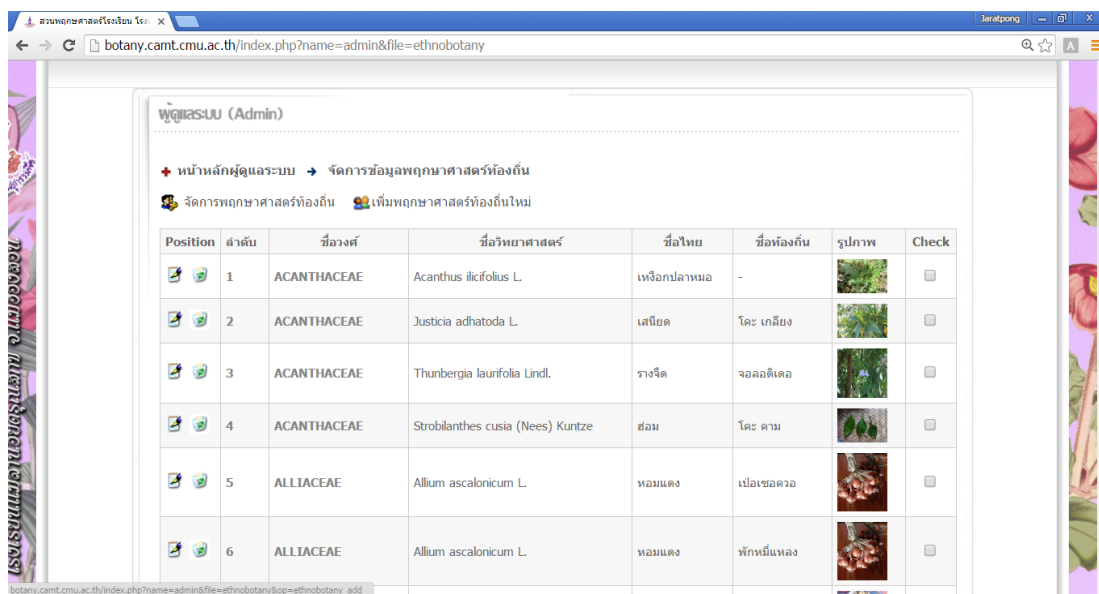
สวนพฤกษศาสตร์โรงเรียน โรง ×

Jaratpong

botany.camt.cmu.ac.th/index.php?name=admin&file=ethnobotany

ผู้ดูแลระบบ (Admin)

หน้าหลักผู้ดูแลระบบ → จัดการข้อมูลพฤกษาศาสตร์ท้องถิ่น

จัดการพฤกษาศาสตร์ท้องถิ่น เพิ่มพฤกษาศาสตร์ท้องถิ่นใหม่

| Position | ลำดับ | ชื่อวงศ์ | ชื่อวิทยาศาสตร์ | ชื่อไทย | ชื่อท้องถิ่น | รูปภาพ | Check |
|---|---|---|---|---|---|---|---|
| | 1 | ACANTHACEAE | Acanthus ilicifolius L. | เหงือกปลาหมอ | - | | |
| | 2 | ACANTHACEAE | Justicia adhatoda L. | เสนียด | โคะ เกลียง | | |
| | 3 | ACANTHACEAE | Thunbergia laurifolia Lindl. | รางจืด | จอลอดิเดอ | | |
| | 4 | ACANTHACEAE | Strobilanthes cusia (Nees) Kuntze | ฮ่อม | โคะ คาม | | |
| | 5 | ALLIACEAE | Allium ascalonicum L. | หอมแดง | เปอเซอควอ | | |
| | 6 | ALLIACEAE | Allium ascalonicum L. | หอมแดง | พักหมี่แหลง | | |

botany.camt.cmu.ac.th/index.php?name=admin&file=ethnobotany&op=ethnobotany_add